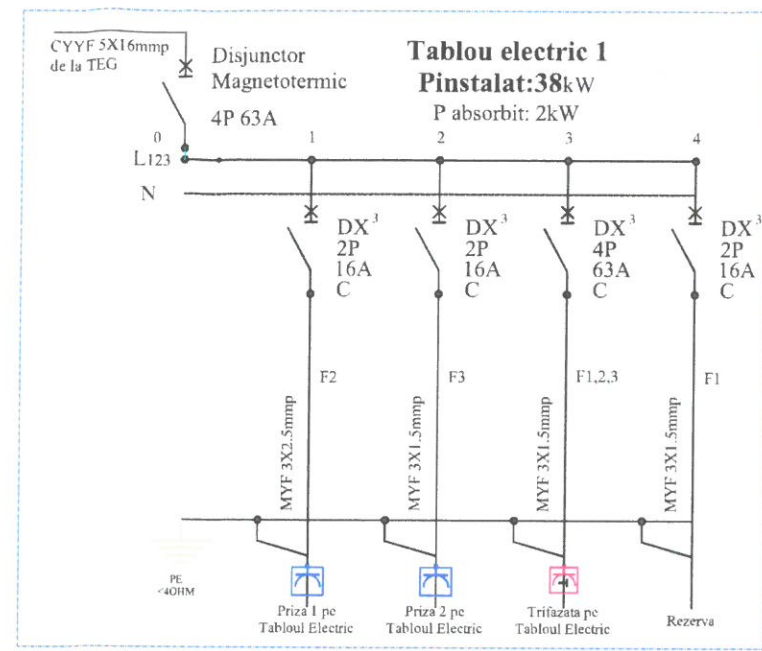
CYYF 5X16mmp de la TEG

Disjunctor Magnetotermic 4P 63A

Tablou electric 1
Pinstalat:38kW
P absorbit: 2kW

0
L123
N

1
2
3
4

$DX^3$ 2P 16A C

$DX^3$ 2P 16A C

$DX^3$ 4P 63A C

$DX^3$ 2P 16A C

F2
F3
F1,2,3
F1

MYF 3X2.5mmp
MYF 3X1.5mmp
MYF 3X1.5mmp
MYF 3X1.5mmp

PE <4OHM

Priza 1 pe Tabloul Electric
Priza 2 pe Tabloul Electric
Trifazata pe Tabloul Electric
Rezerva